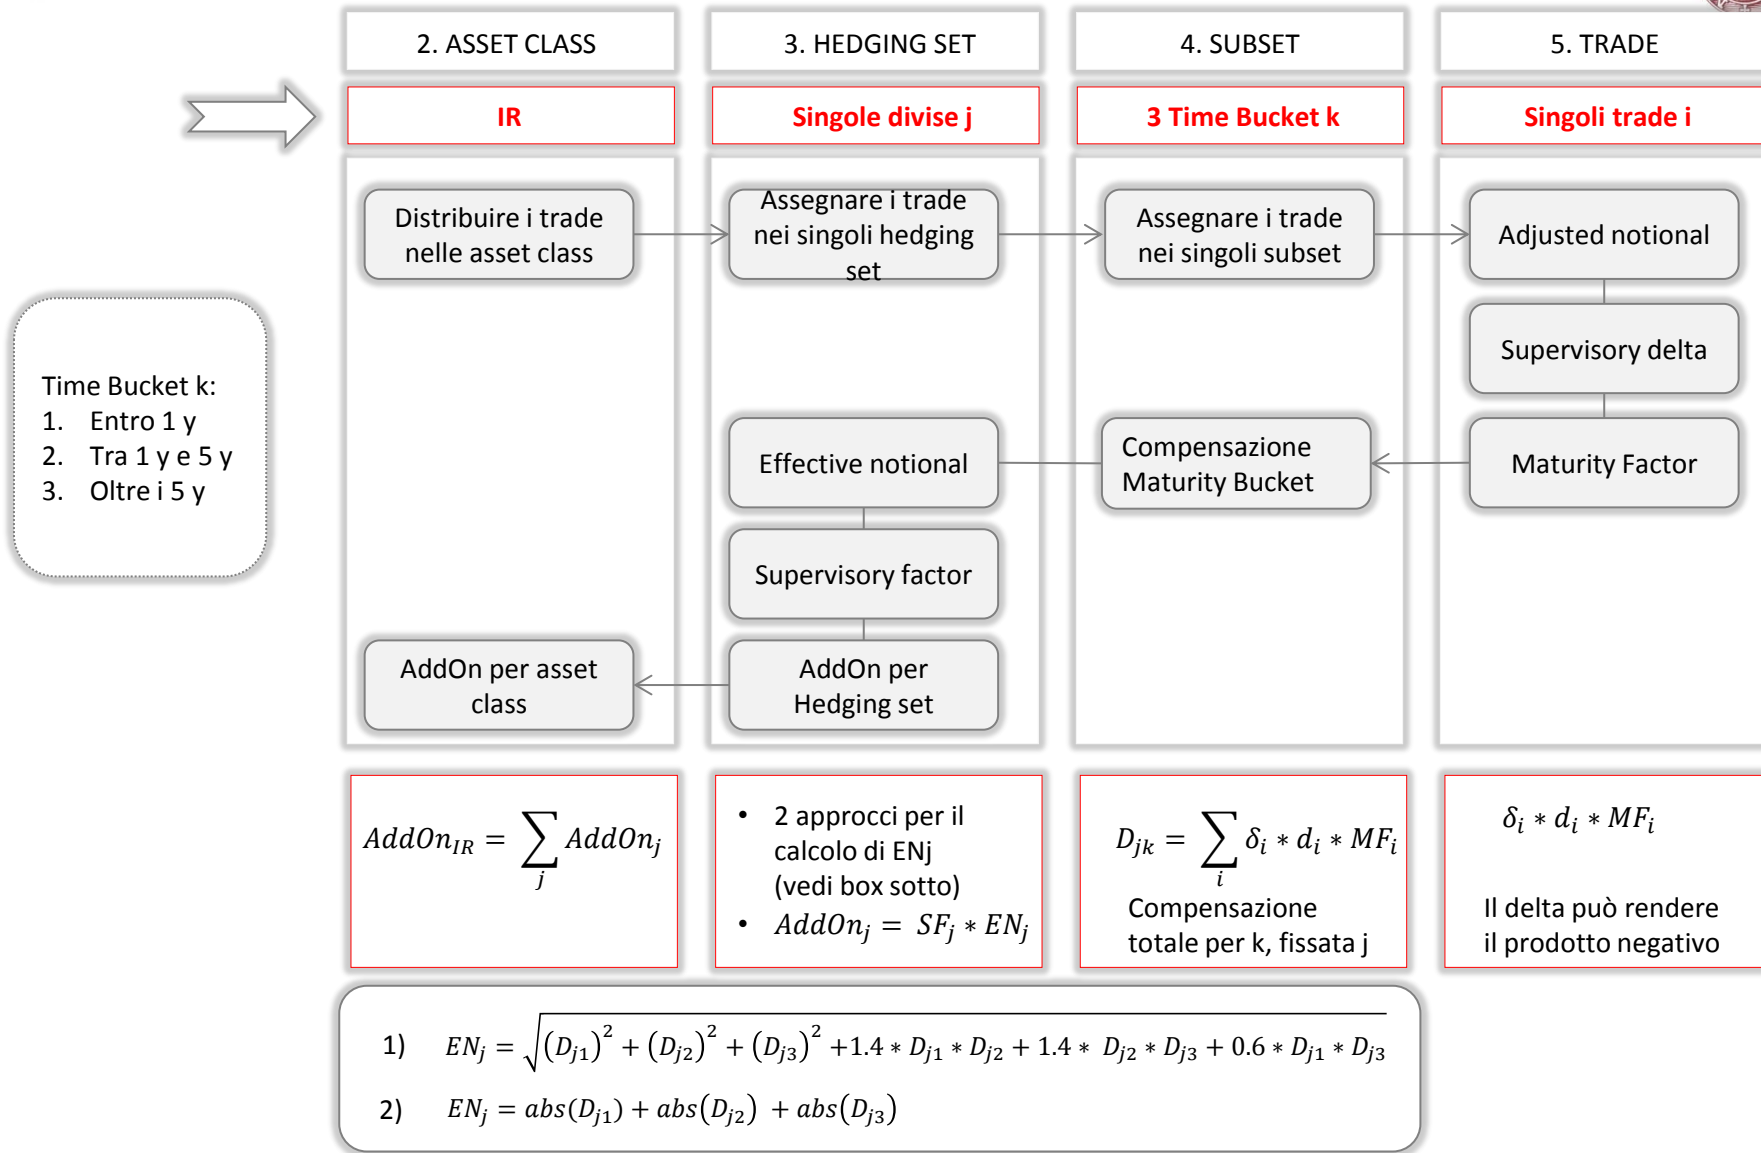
2. ASSET CLASS

3. HEDGING SET

4. SUBSET

5. TRADE

IR

Singole divise j

3 Time Bucket k

Singoli trade i

Time Bucket k:
1. Entro 1 y
2. Tra 1 y e 5 y
3. Oltre i 5 y

Distribuire i trade nelle asset class

Assegnare i trade nei singoli hedging set

Assegnare i trade nei singoli subset

Adjusted notional

Supervisory delta

Maturity Factor

Compensazione Maturity Bucket

Effective notional

Supervisory factor

AddOn per Hedging set

AddOn per asset class

$AddOn_{IR} = \sum_j AddOn_j$

• 2 approcci per il calcolo di ENj (vedi box sotto)
• $AddOn_j = SF_j * EN_j$

$D_{jk} = \sum_i \delta_i * d_i * MF_i$

Compensazione totale per k, fissata j

$\delta_i * d_i * MF_i$

Il delta può rendere il prodotto negativo

1) $EN_j = \sqrt{(D_{j1})^2 + (D_{j2})^2 + (D_{j3})^2 + 1.4 * D_{j1} * D_{j2} + 1.4 * D_{j2} * D_{j3} + 0.6 * D_{j1} * D_{j3}}$

2) $EN_j = abs(D_{j1}) + abs(D_{j2}) + abs(D_{j3})$